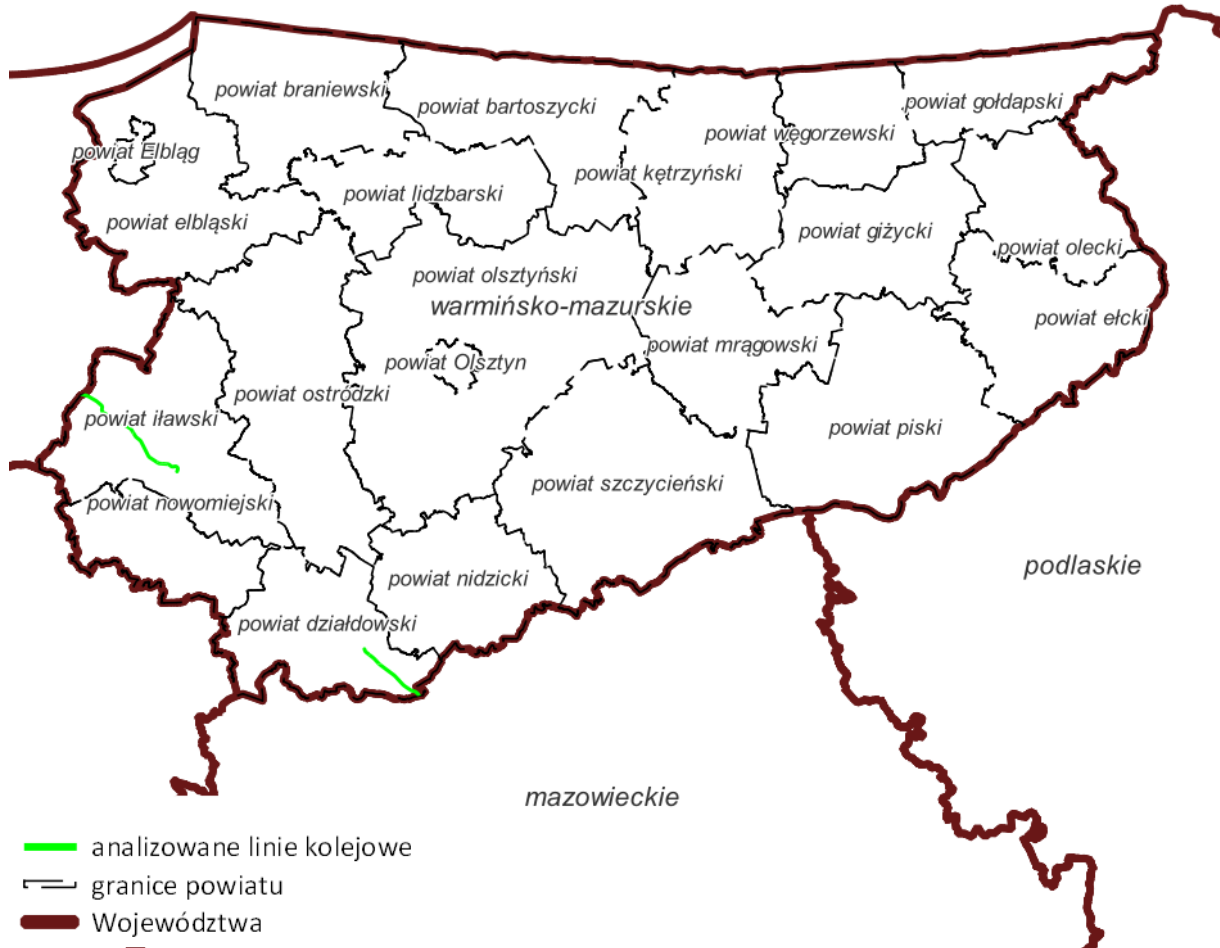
powiat braniewski
powiat bartoszycki
powiat węgorzewski
powiat gołdapski
powiat Elbląg
powiat kętrzyński
powiat lidzbarski
powiat elbląski
powiat giżycki
powiat olecki
powiat olsztyński
warmińsko-mazurskie
powiat ełcki
powiat mrągowski
powiat Olsztyn
powiat ostródzki
powiat iławski
powiat piski
powiat szczycieński
powiat nowomiejski
podlaskie
powiat nidzicki
powiat działdowski
mazowieckie

analizowane linie kolejowe
granice powiatu
Województwa